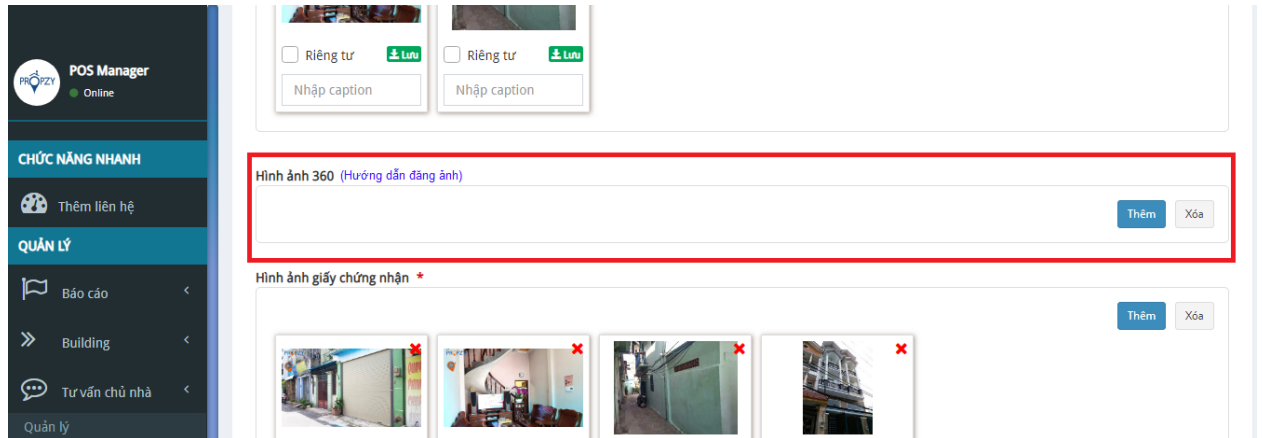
PROPZY
POS Manager
Online

CHỨC NĂNG NHANH
Thêm liên hệ
QUẢN LÝ
Báo cáo
Building
Tư vấn chủ nhà
Quản lý

Riêng tư
Lưu
Nhập caption
Riêng tư
Lưu
Nhập caption

Hình ảnh 360 (Hướng dẫn đăng ảnh)
Thêm
Xóa

Hình ảnh giấy chứng nhận *
Thêm
Xóa